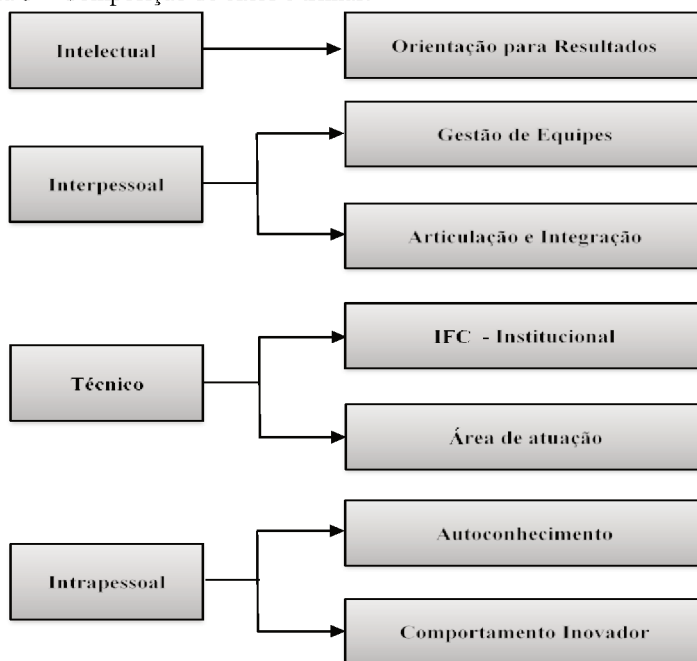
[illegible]

Intelectual

Orientação para Resultados

Interpessoal

Gestão de Equipes

Articulação e Integração

Técnico

IFC - Institucional

Área de atuação

Intrapessoal

Autoconhecimento

Comportamento Inovador